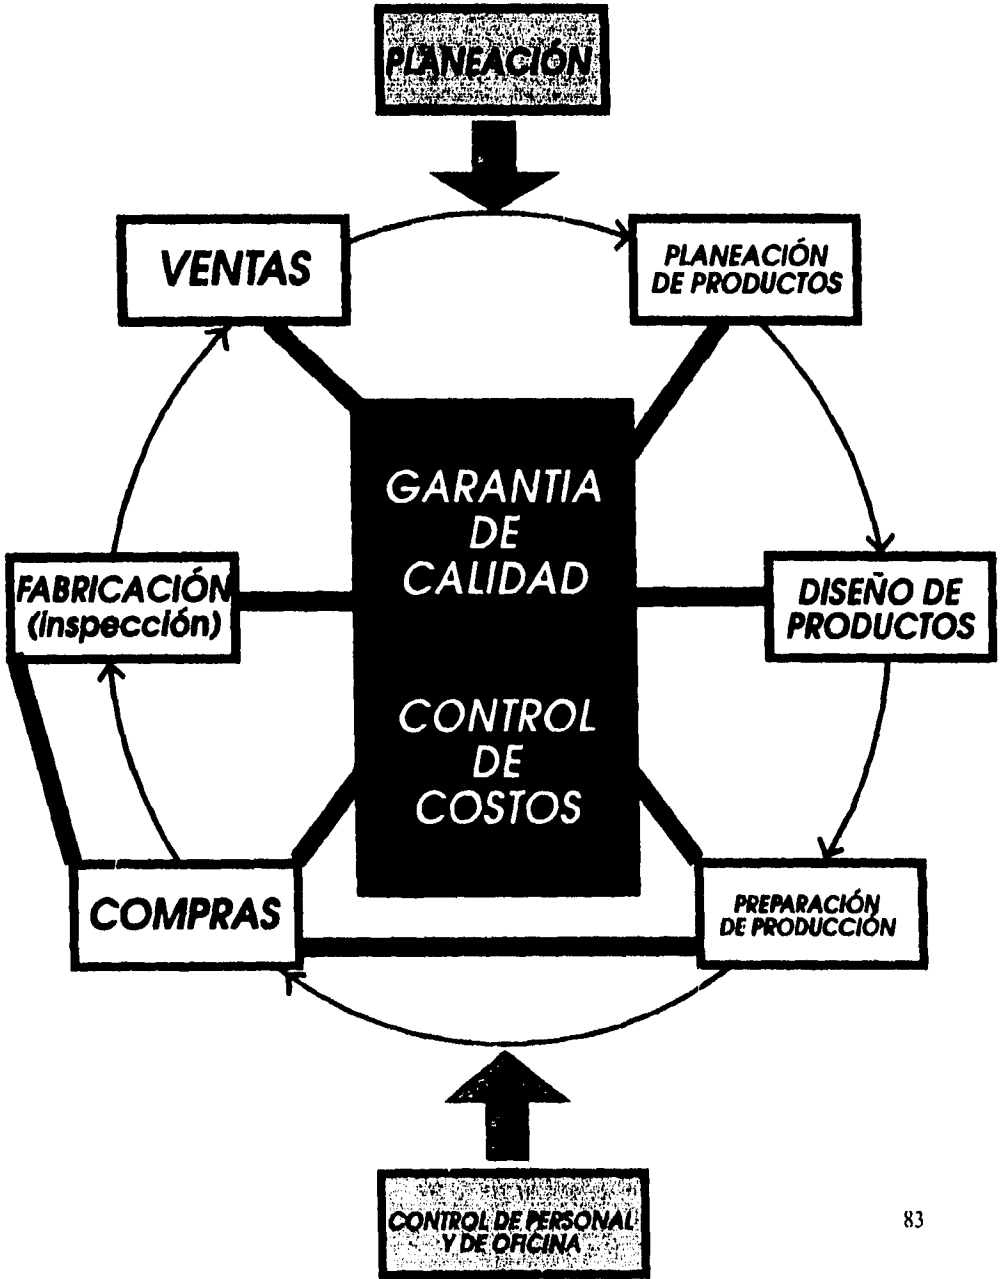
PLANEACIÓN

VENTAS

PLANEACIÓN DE PRODUCTOS

GARANTIA DE CALIDAD

CONTROL DE COSTOS

FABRICACIÓN (inspección)

DISEÑO DE PRODUCTOS

COMPRAS

PREPARACIÓN DE PRODUCCIÓN

CONTROL DE PERSONAL Y DE OFICINA

83